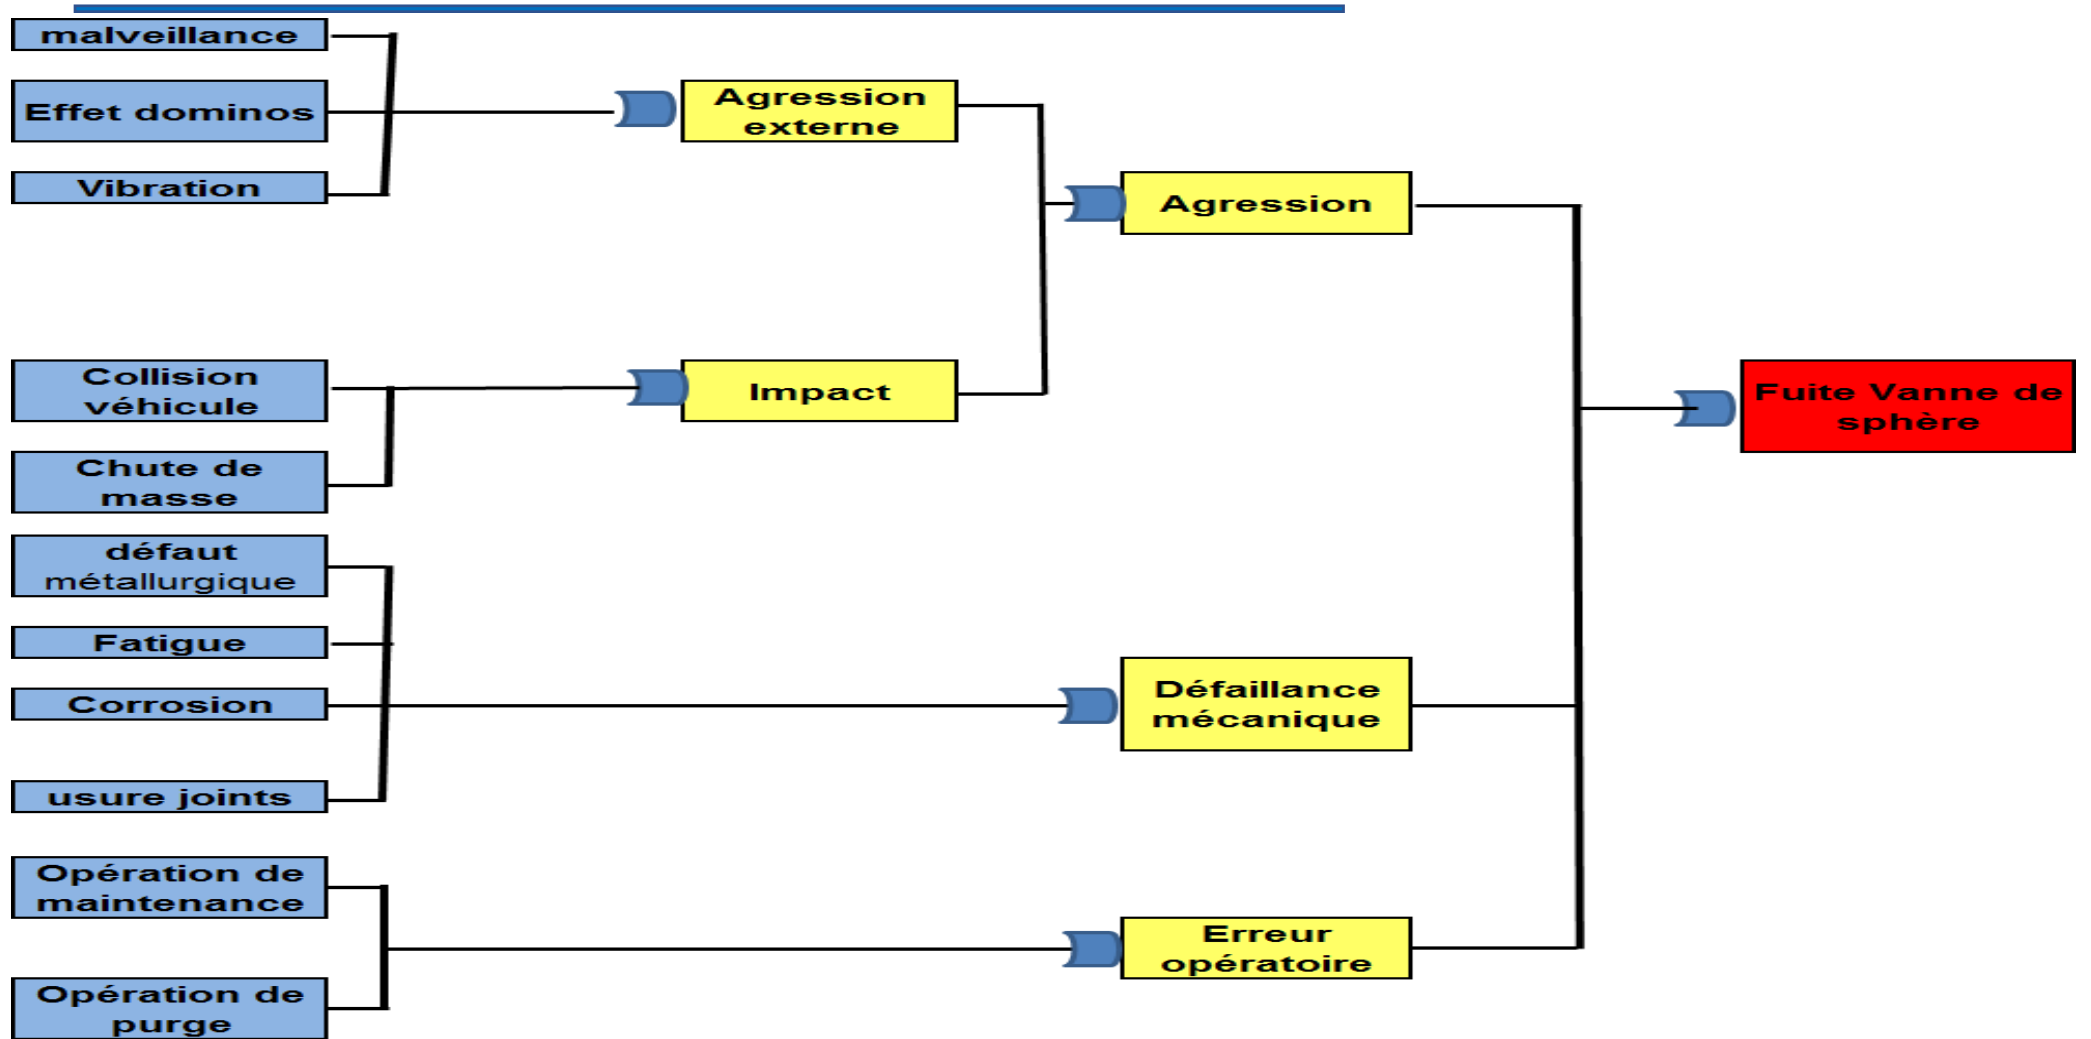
malveillance

Effet dominos

Vibration

Agression externe

Agression

Collision véhicule

Chute de masse

Impact

Fuite Vanne de sphère

défaut métallurgique

Fatigue

Corrosion

usure joints

Défaillance mécanique

Opération de maintenance

Opération de purge

Erreur opératoire